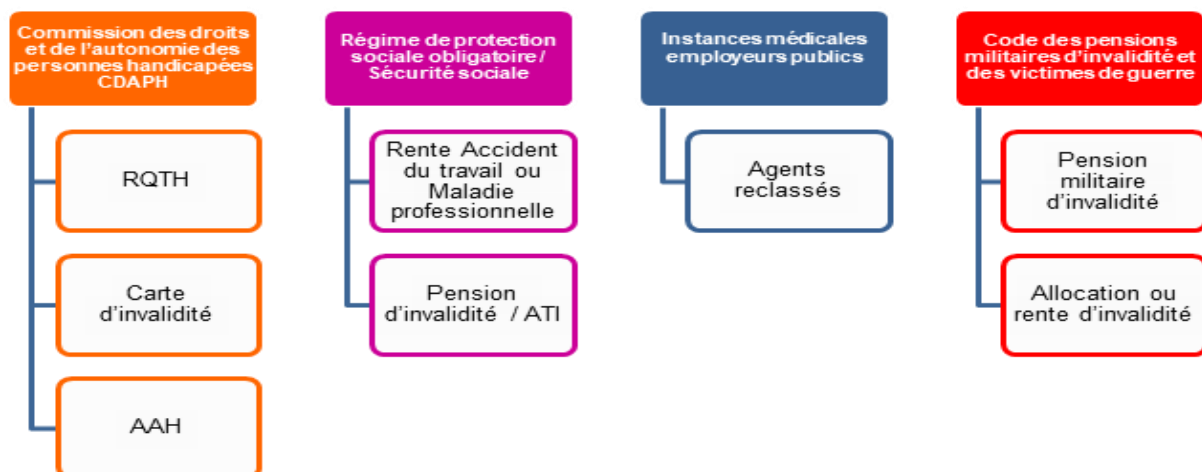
Commission des droits et de l'autonomie des personnes handicapées CDAPH

RQTH

Carte d'invalidité

AAH

Régime de protection sociale obligatoire / Sécurité sociale

Rente Accident du travail ou Maladie professionnelle

Pension d'invalidité / ATI

Instances médicales employeurs publics

Agents reclassés

Code des pensions militaires d'invalidité et des victimes de guerre

Pension militaire d'invalidité

Allocation ou rente d'invalidité